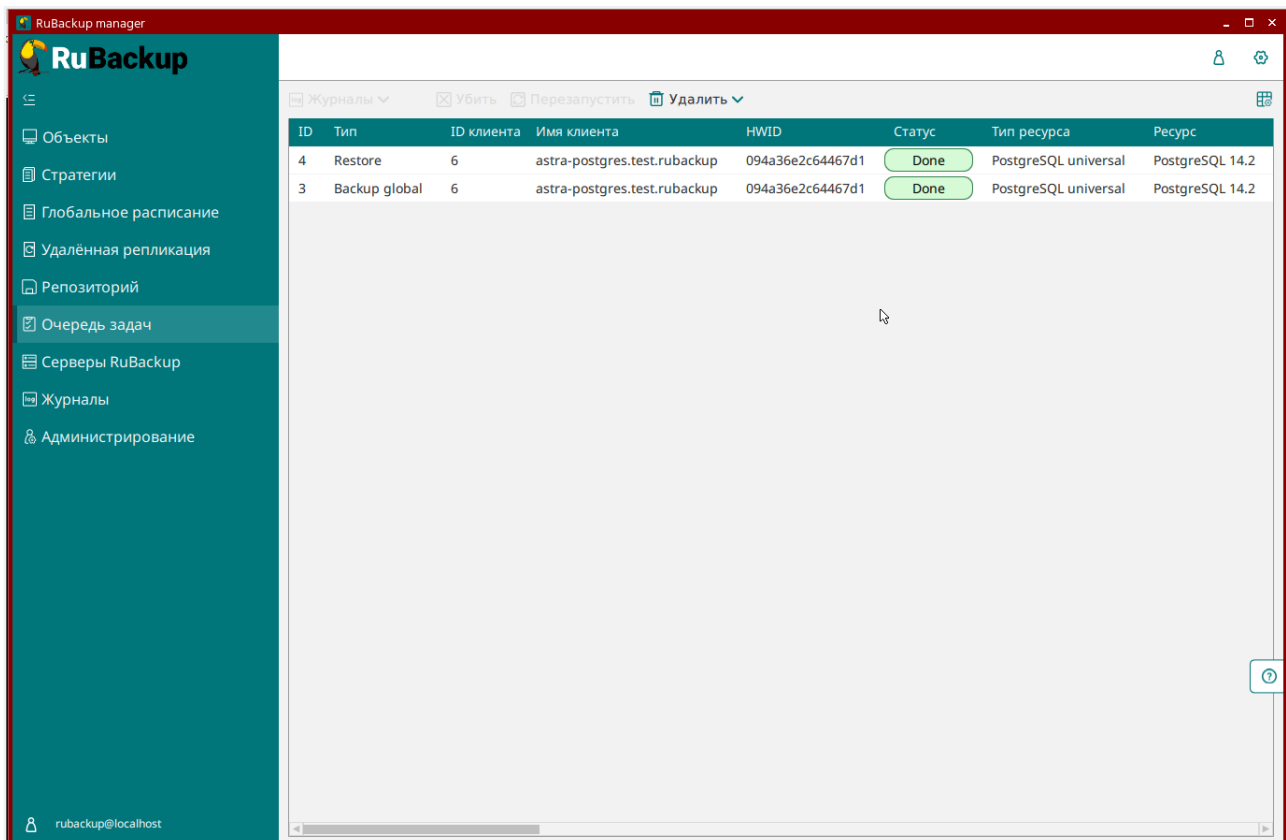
RuBackup manager

RuBackup

Объекты
Стратегии
Глобальное расписание
Удалённая репликация
Репозиторий
Очередь задач
Серверы RuBackup
Журналы
Администрирование

rubackup@localhost

Журналы Убить Перезапустить Удалить

| ID | Тип | ID клиента | Имя клиента | HWID | Статус | Тип ресурса | Ресурс |
|---|---|---|---|---|---|---|---|
| 4 | Restore | 6 | astra-postgres.test.rubackup | 094a36e2c64467d1 | Done | PostgreSQL universal | PostgreSQL 14.2 |
| 3 | Backup global | 6 | astra-postgres.test.rubackup | 094a36e2c64467d1 | Done | PostgreSQL universal | PostgreSQL 14.2 |